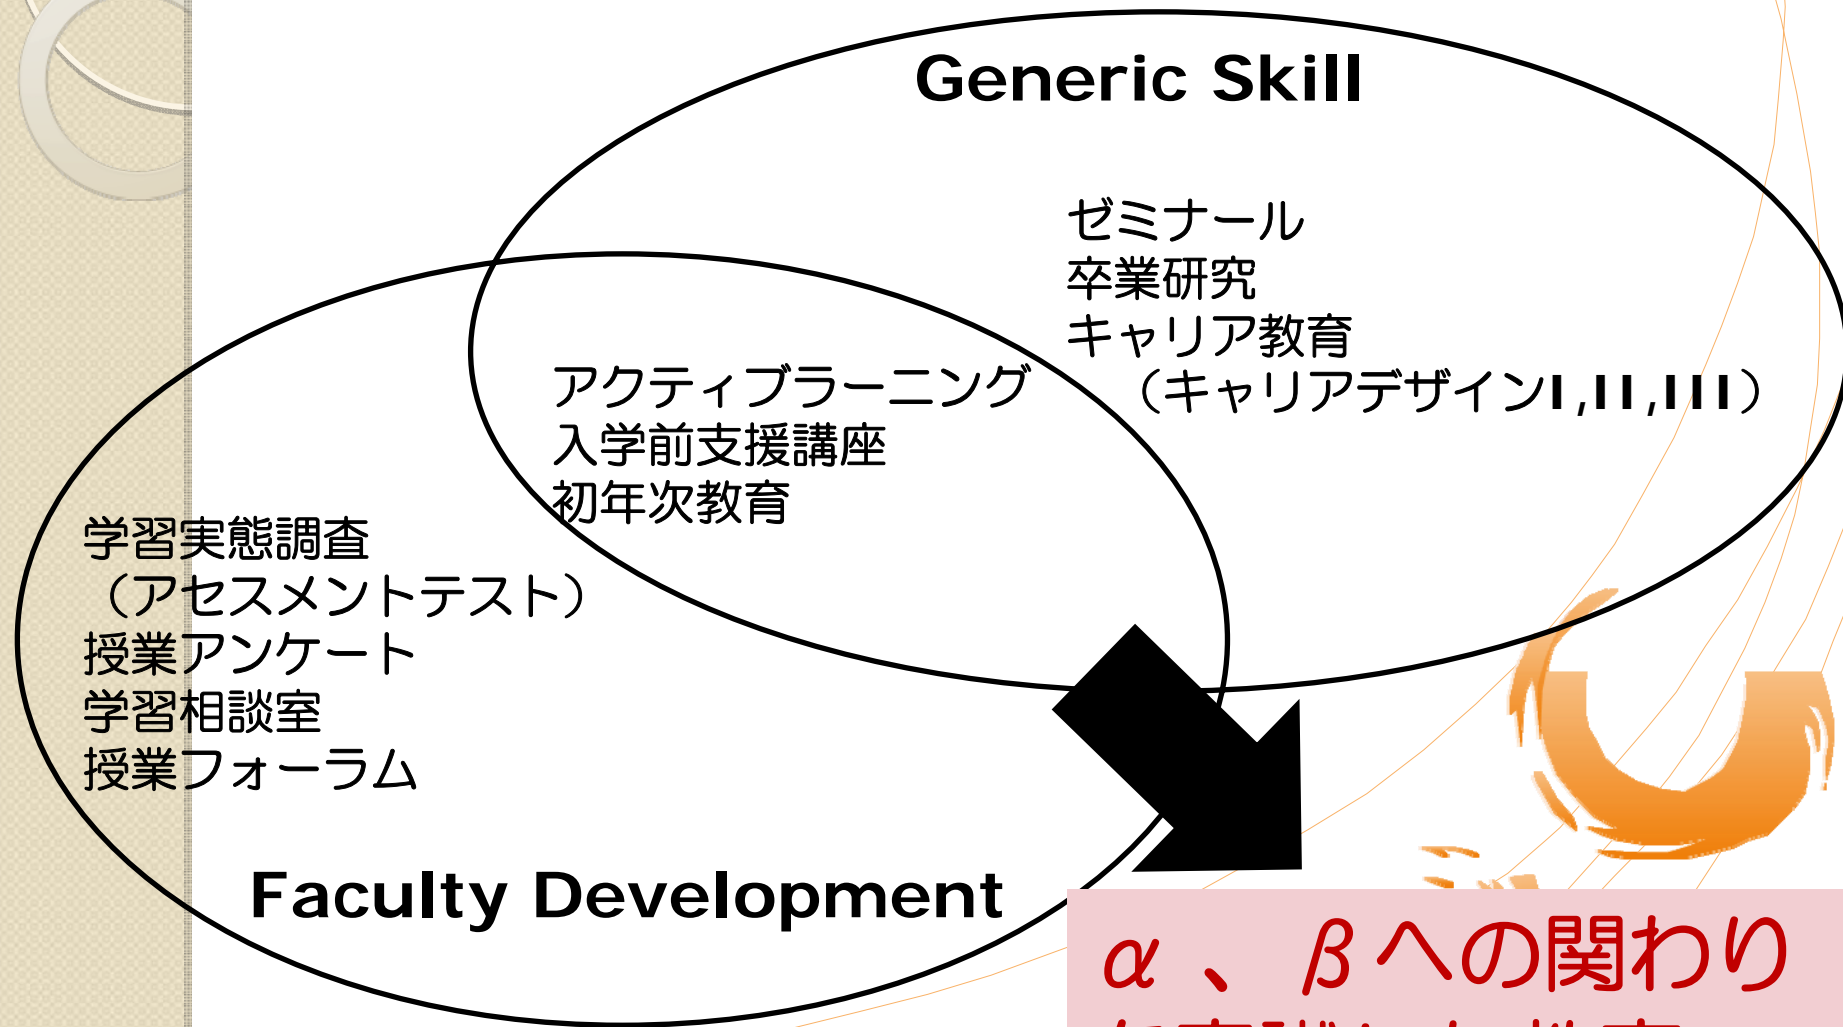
Generic Skill

ゼミナール
卒業研究
キャリア教育
（キャリアデザインI,II,III）

アクティブラーニング
入学前支援講座
初年次教育

学習実態調査
（アセスメントテスト）
授業アンケート
学習相談室
授業フォーラム

Faculty Development

α、βへの関わり
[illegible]